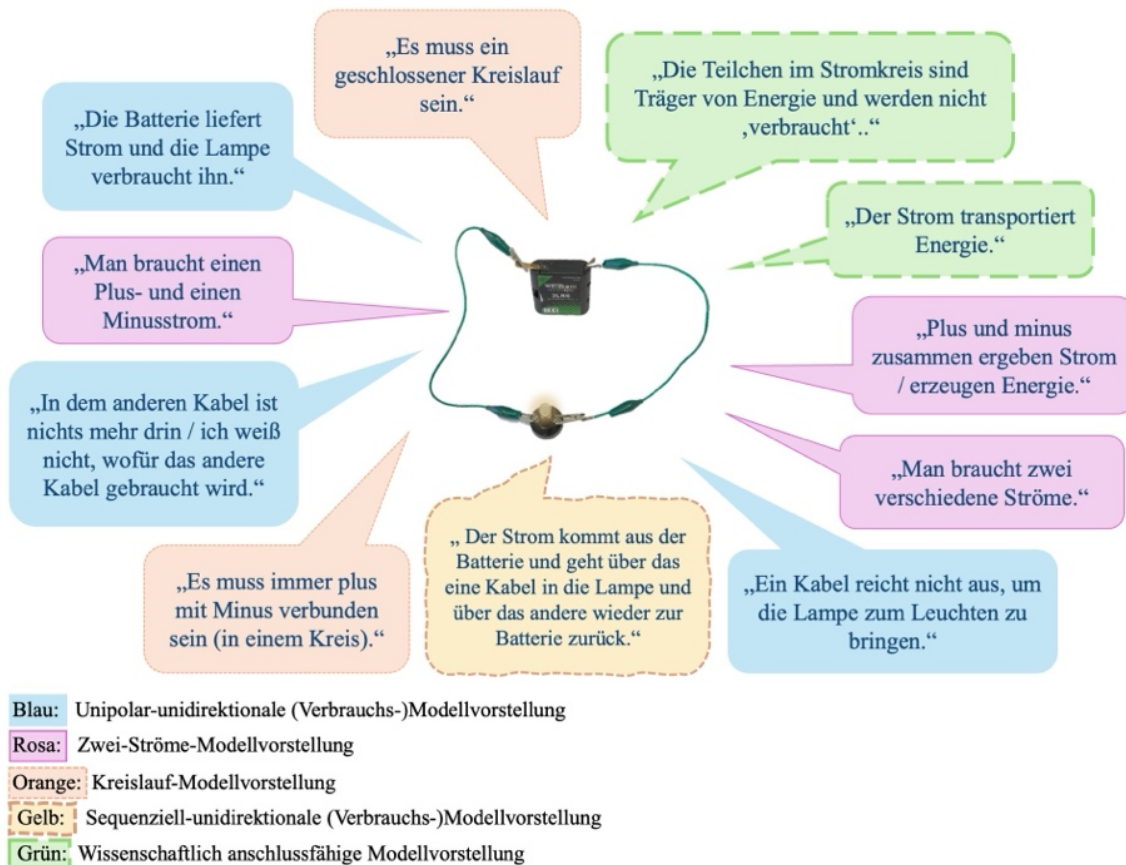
„Es muss ein geschlossener Kreislauf sein."

„Die Teilchen im Stromkreis sind Träger von Energie und werden nicht ‚verbraucht'.."

„Die Batterie liefert Strom und die Lampe verbraucht ihn."

„Der Strom transportiert Energie."

„Man braucht einen Plus- und einen Minusstrom."

„Plus und minus zusammen ergeben Strom / erzeugen Energie."

„In dem anderen Kabel ist nichts mehr drin / ich weiß nicht, wofür das andere Kabel gebraucht wird."

„Man braucht zwei verschiedene Ströme."

„Es muss immer plus mit Minus verbunden sein (in einem Kreis)."

„ Der Strom kommt aus der Batterie und geht über das eine Kabel in die Lampe und über das andere wieder zur Batterie zurück."

„Ein Kabel reicht nicht aus, um die Lampe zum Leuchten zu bringen."

Blau: Unipolar-unidirektionale (Verbrauchs-)Modellvorstellung
Rosa: Zwei-Ströme-Modellvorstellung
Orange: Kreislauf-Modellvorstellung
Gelb: Sequenziell-unidirektionale (Verbrauchs-)Modellvorstellung
Grün: Wissenschaftlich anschlussfähige Modellvorstellung